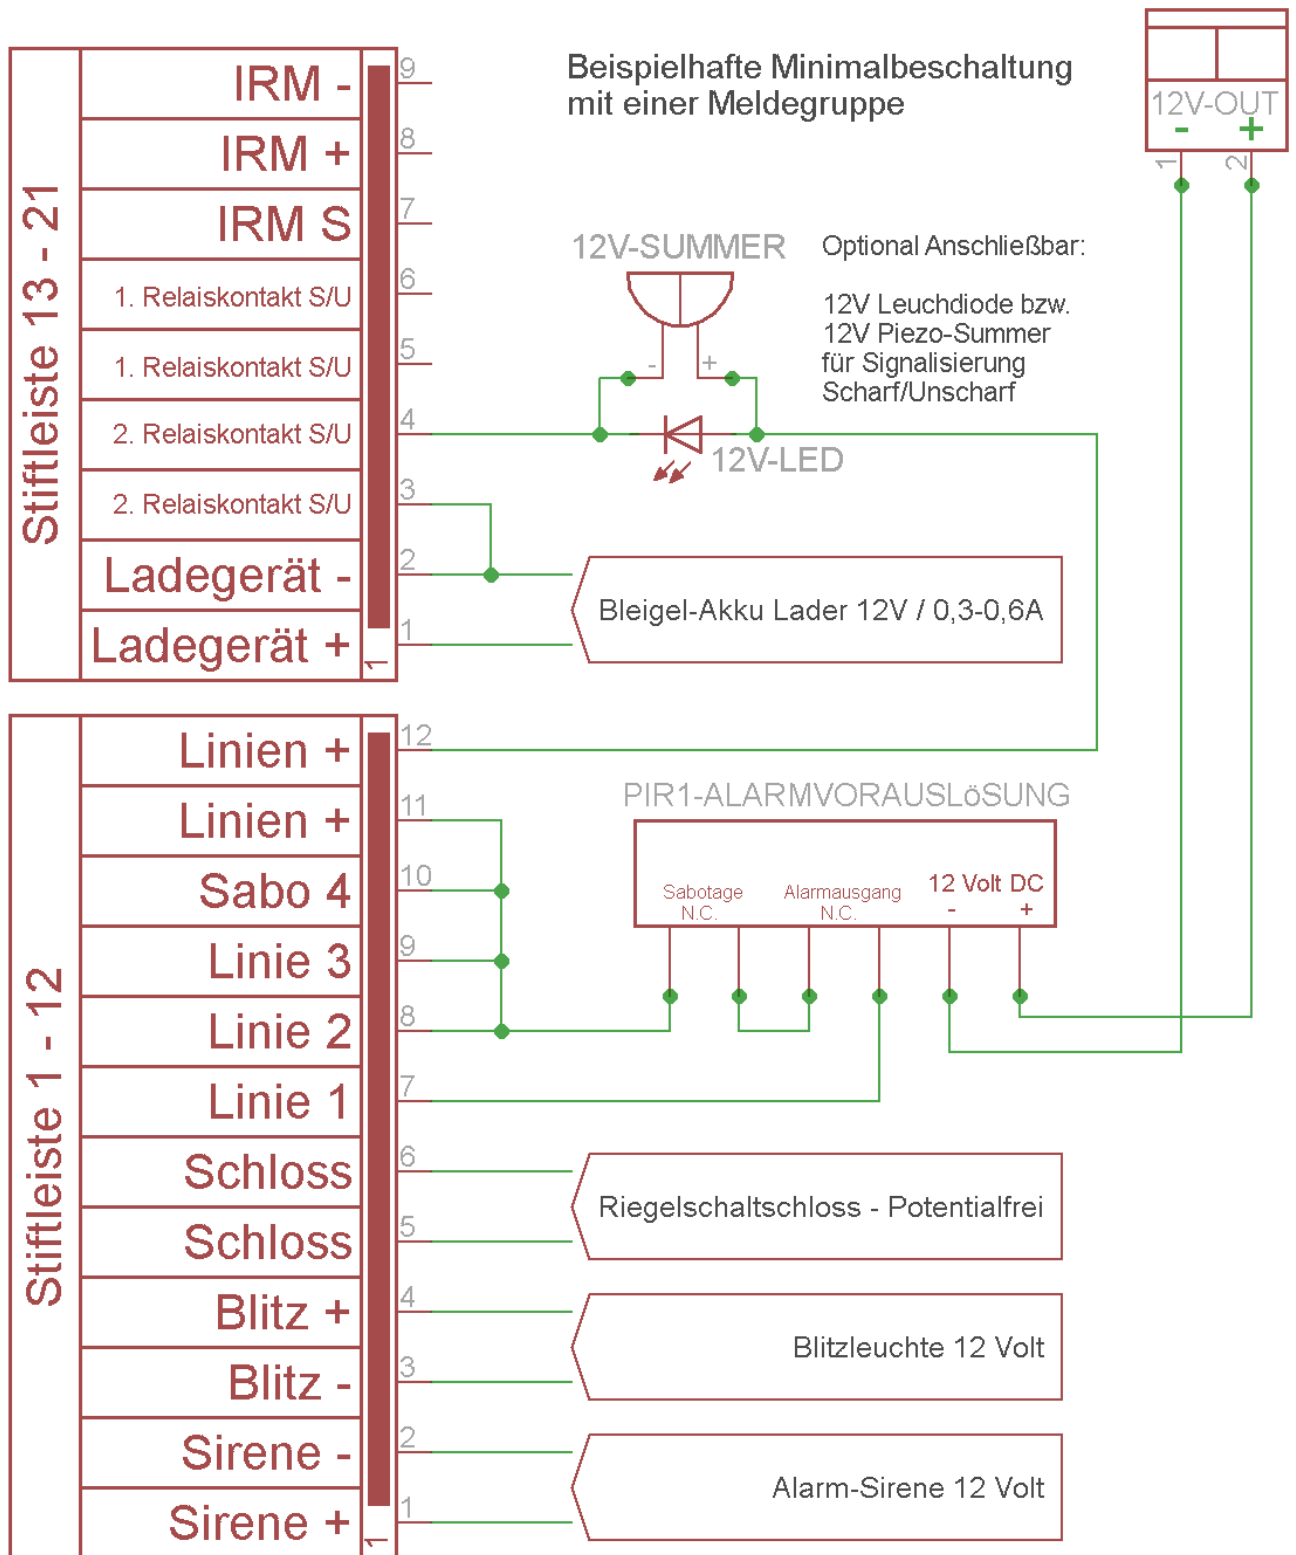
Stiftleiste 13 - 21

IRM -
IRM +
IRM S
1. Relaiskontakt S/U
1. Relaiskontakt S/U
2. Relaiskontakt S/U
2. Relaiskontakt S/U
Ladegerät -
Ladegerät +

9
8
7
6
5
4
3
2
1

Beispielhafte Minimalbeschaltung mit einer Meldegruppe

12V-OUT
-
+
1
2

12V-SUMMER
-
+
12V-LED

Optional Anschließbar:

12V Leuchdiode bzw. 12V Piezo-Summer für Signalisierung Scharf/Unscharf

Bleigel-Akku Lader 12V / 0,3-0,6A

Stiftleiste 1 - 12

Linien +
Linien +
Sabo 4
Linie 3
Linie 2
Linie 1
Schloss
Schloss
Blitz +
Blitz -
Sirene -
Sirene +

12
11
10
9
8
7
6
5
4
3
2
1

PIR1-ALARMVORAUSLöSUNG

Sabotage N.C.
Alarmausgang N.C.
12 Volt DC
-
+

Riegelschaltschloss - Potentialfrei

Blitzleuchte 12 Volt

Alarm-Sirene 12 Volt